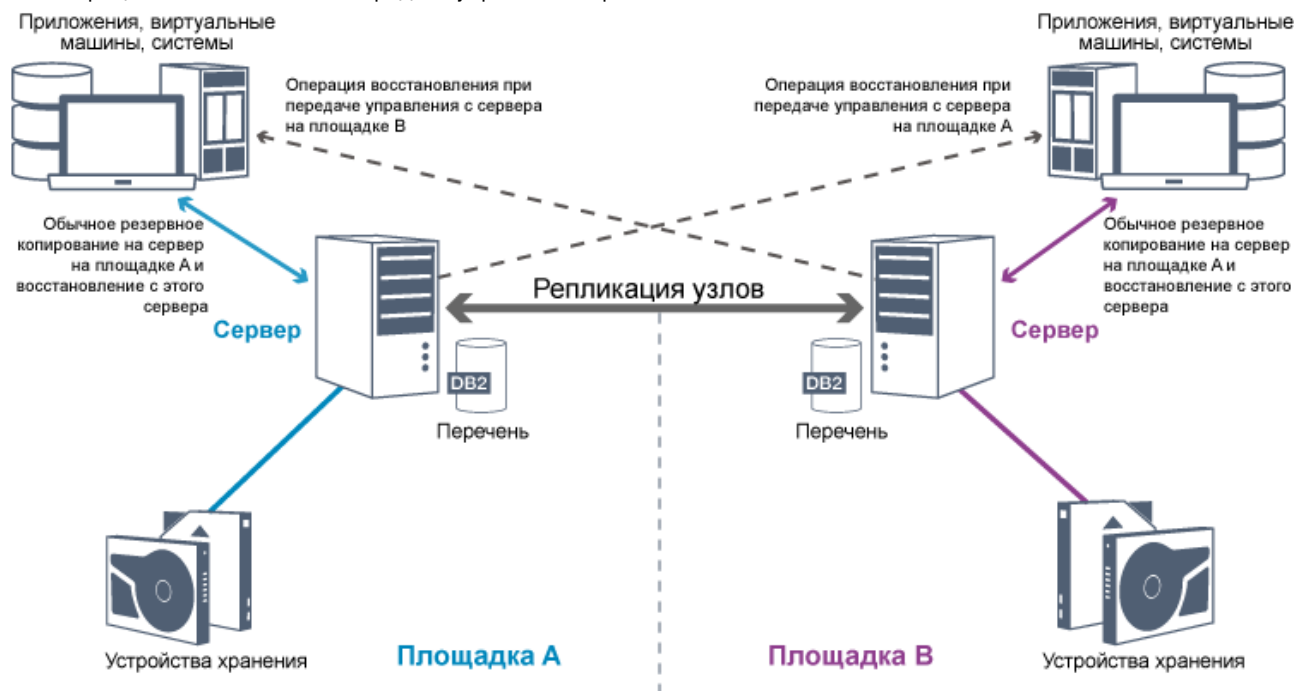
Приложения, виртуальные машины, системы

Операция восстановления при передаче управления с сервера на площадке B

Операция восстановления при передаче управления с сервера на площадке A

Приложения, виртуальные машины, системы

Обычное резервное копирование на сервер на площадке A и восстановление с этого сервера

Обычное резервное копирование на сервер на площадке A и восстановление с этого сервера

Репликация узлов

Сервер

Сервер

DB2

DB2

Перечень

Перечень

Устройства хранения

Площадка A

Площадка B

Устройства хранения